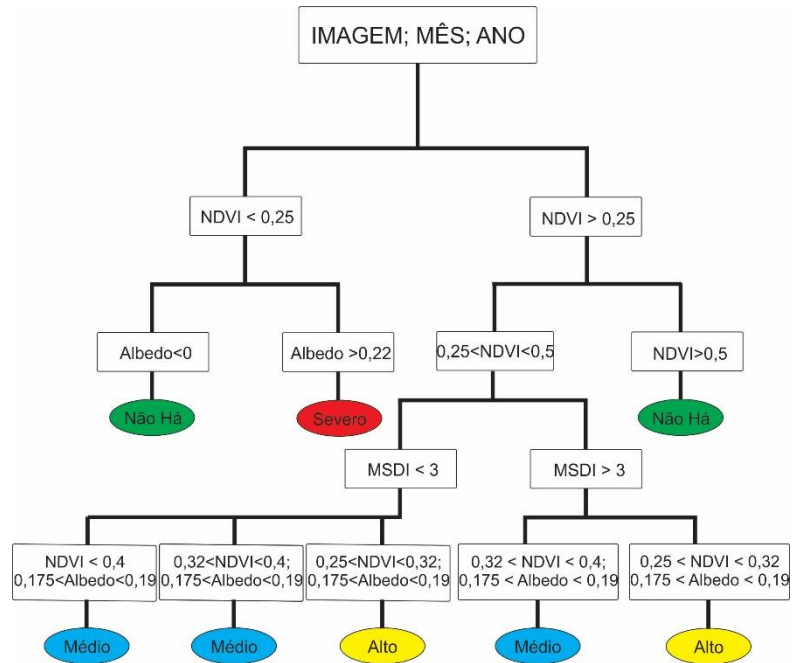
IMAGEM; MÊS; ANO

NDVI < 0,25

NDVI > 0,25

Albedo<0

Albedo >0,22

0,25<NDVI<0,5

NDVI>0,5

Não Há

Severo

Não Há

MSDI < 3

MSDI > 3

NDVI < 0,4
0,175<Albedo<0,19

0,32<NDVI<0,4;
0,175<Albedo<0,19

0,25<NDVI<0,32;
0,175<Albedo<0,19

0,32 < NDVI < 0,4;
0,175 < Albedo < 0,19

0,25 < NDVI < 0,32
0,175 < Albedo < 0,19

Médio

Médio

Alto

Médio

Alto